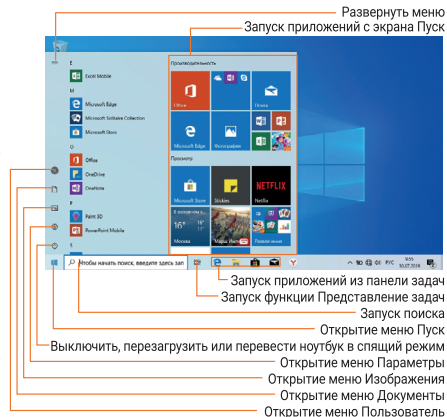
Развернуть меню
Запуск приложений с экрана Пуск

Производительность
Office
Microsoft Edge
Просмотр
Microsoft Store
Stickies
NETFLIX
Москва

E
Excel Mobile
M
Microsoft Edge
Microsoft Solitaire Collection
Microsoft Store
O
Office
OneDrive
OneNote
P
Paint 3D
PowerPoint Mobile
S

Чтобы начать поиск, введите здесь запрос

Запуск приложений из панели задач
Запуск функции Представление задач
Запуск поиска
Открытие меню Пуск
Выключить, перезагрузить или перевести ноутбук в спящий режим
Открытие меню Параметры
Открытие меню Изображения
Открытие меню Документы
Открытие меню Пользователь